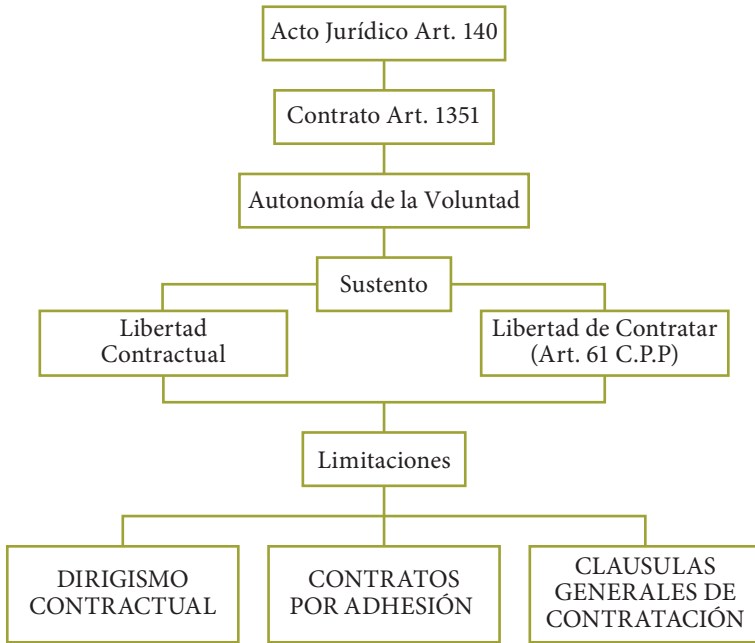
Acto Jurídico Art. 140

Contrato Art. 1351

Autonomía de la Voluntad

Sustento

Libertad Contractual

Libertad de Contratar (Art. 61 C.P.P)

Limitaciones

DIRIGISMO CONTRACTUAL

CONTRATOS POR ADHESIÓN

CLAUSULAS GENERALES DE CONTRATACIÓN